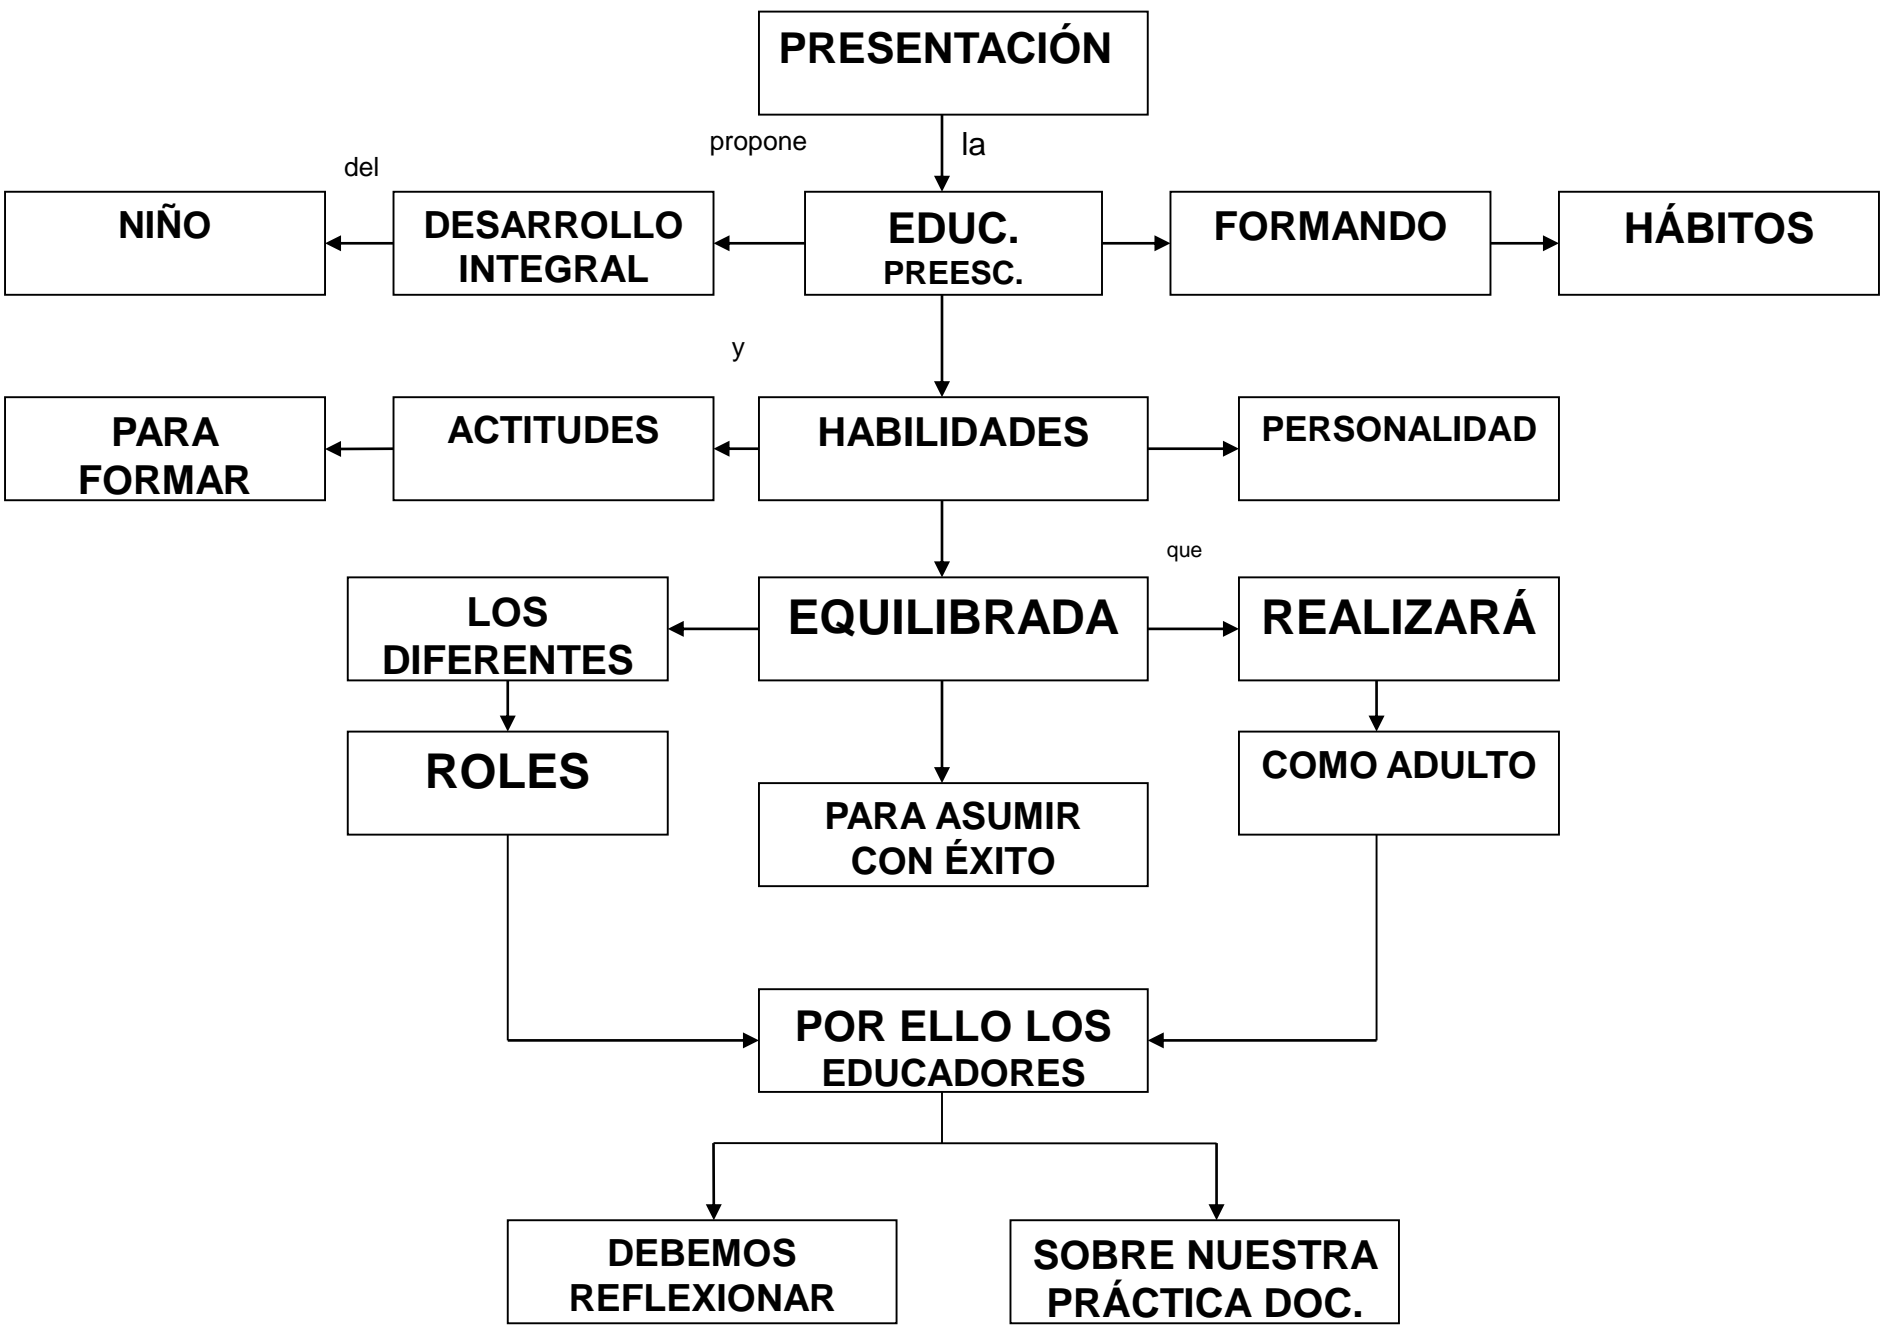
PRESENTACIÓN

propone

la

del

NIÑO

DESARROLLO INTEGRAL

EDUC. PREESC.

FORMANDO

HÁBITOS

y

PARA FORMAR

ACTITUDES

HABILIDADES

PERSONALIDAD

que

LOS DIFERENTES

EQUILIBRADA

REALIZARÁ

ROLES

PARA ASUMIR CON ÉXITO

COMO ADULTO

POR ELLO LOS EDUCADORES

DEBEMOS REFLEXIONAR

SOBRE NUESTRA PRÁCTICA DOC.